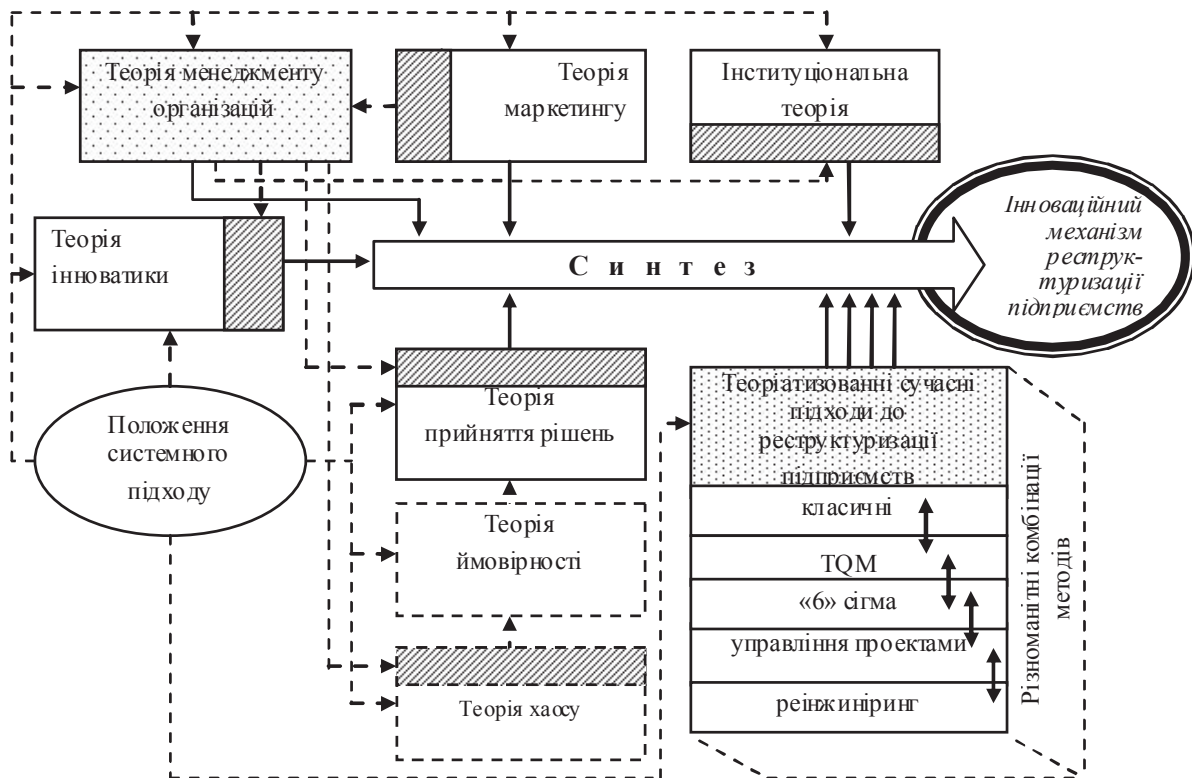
Теорія менеджменту організацій

Теорія маркетингу

Інституціональна теорія

Теорія інноватики

С и н т е з

Інноваційний механізм реструктуризації підприємств

Теорія прийняття рішень

Теоріатизованні сучасні підходи до реструктуризації підприємств

Положення системного підходу

класичні

TQM

«6» сігма

управління проектами

реінжиніринг

Теорія ймовірності

Теорія хаосу

Різноманітні комбінації методів